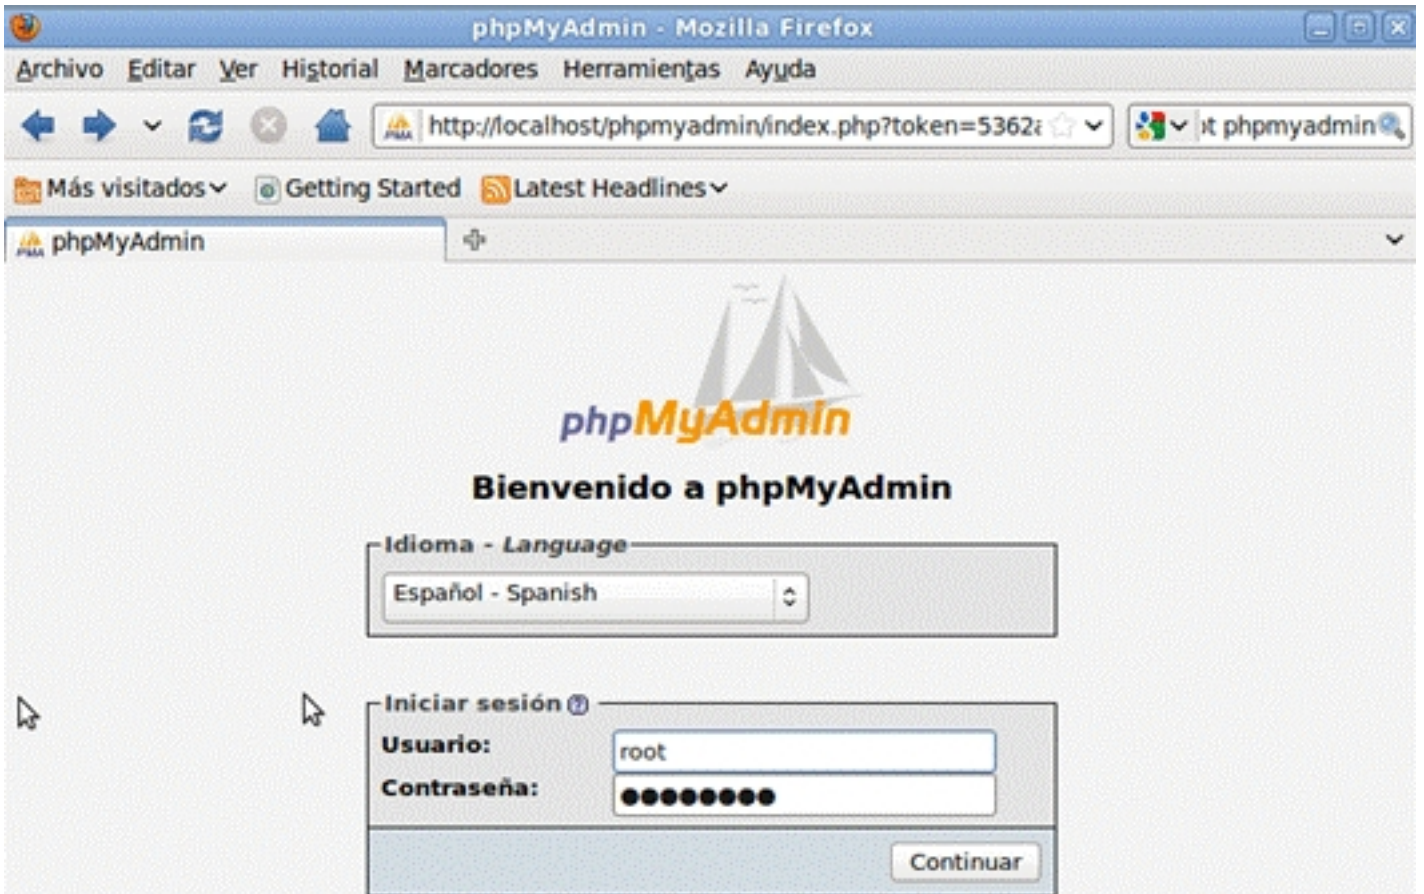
phpMyAdmin - Mozilla Firefox

Archivo Editar Ver Historial Marcadores Herramientas Ayuda

http://localhost/phpmyadmin/index.php?token=5362ε

ɔt phpmyadmin

Más visitados Getting Started Latest Headlines

phpMyAdmin

phpMyAdmin

Bienvenido a phpMyAdmin

Idioma - Language

Español - Spanish

Iniciar sesión

Usuario: root

Contraseña: ●●●●●●●●●

Continuar